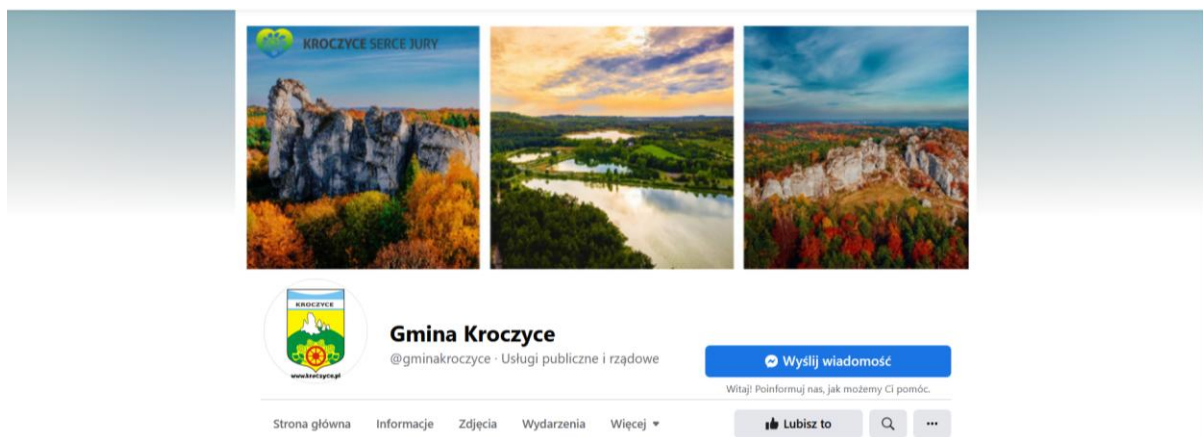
KROCZYCE SERCE JURY

KROCZYCE

www.kroczyce.pl

Gmina Kroczyce

@gminakroczyce · Usługi publiczne i rządowe

Wyślij wiadomość

Witaj! Poinformuj nas, jak możemy Ci pomóc.

Strona główna Informacje Zdjęcia Wydarzenia Więcej

Lubisz to

...